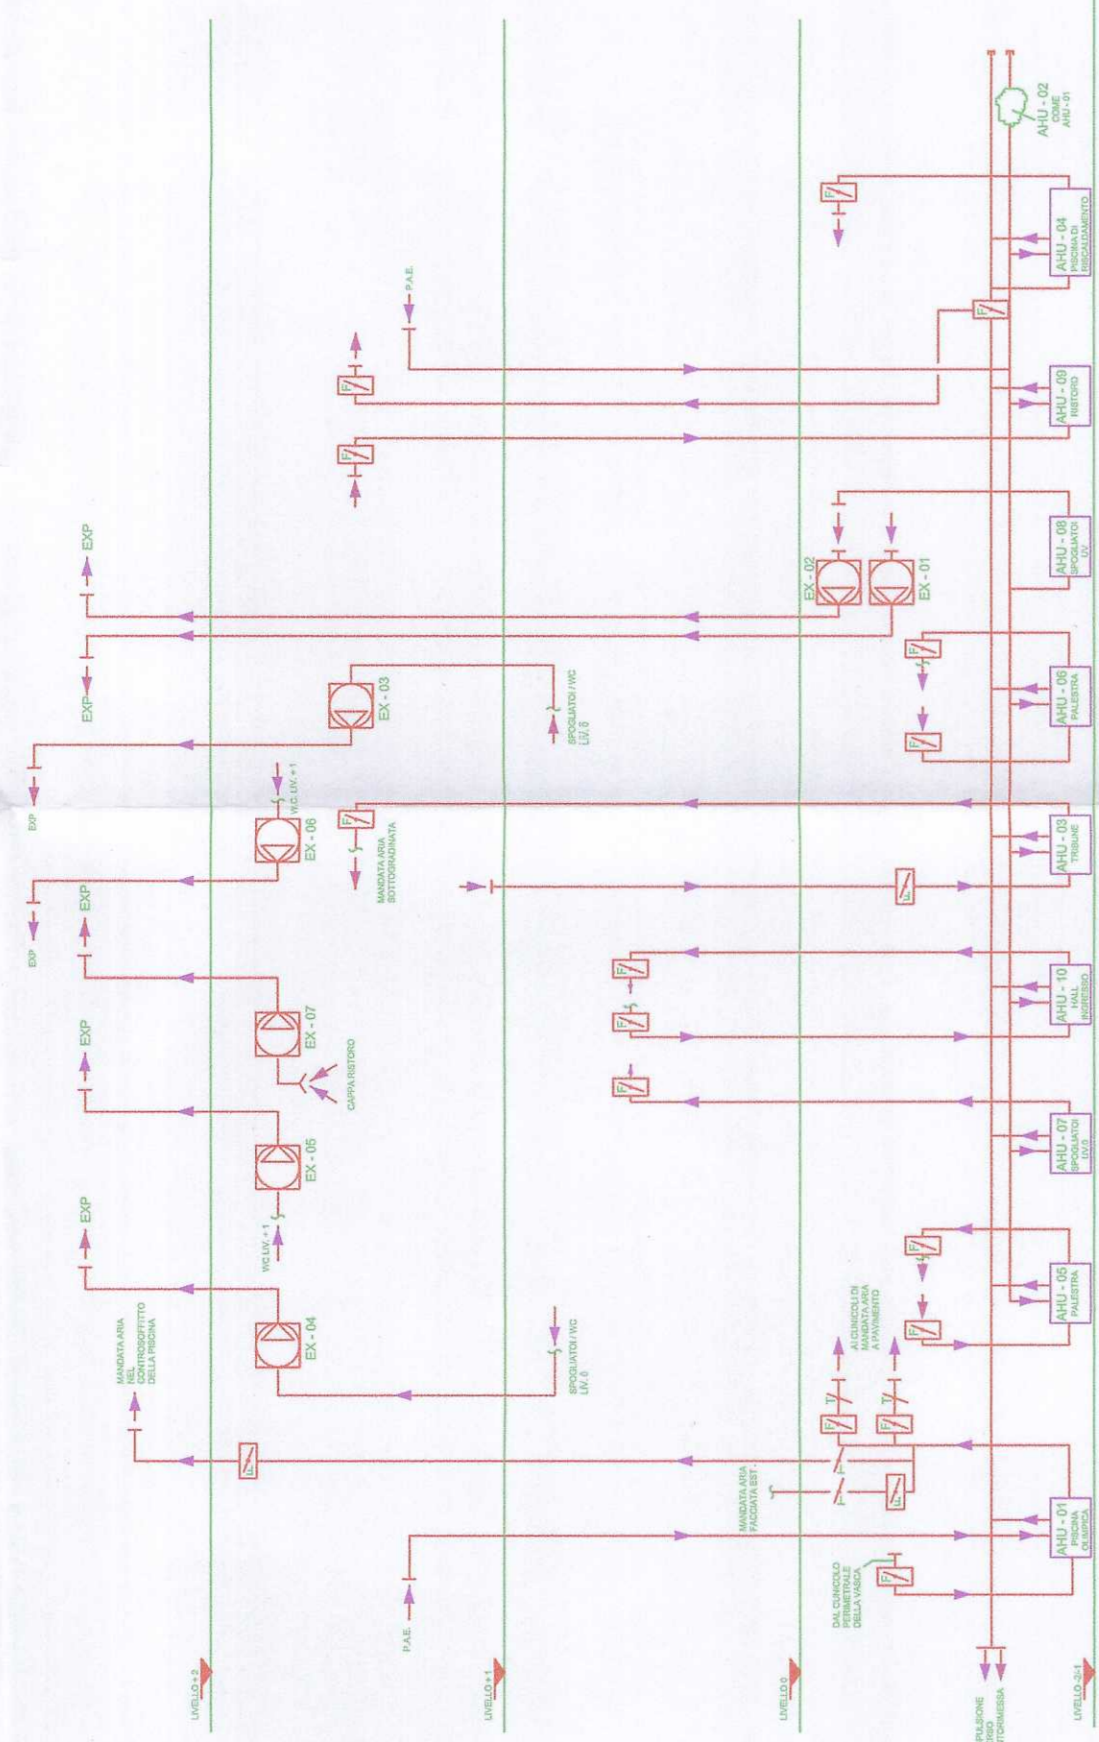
AHU - 02
COME
AHU - 01

AHU - 04
PISCINA DI
RISCALDAMENTO

P.A.E.

AHU - 09
RISTORO

AHU - 08
SPOGLIATOI
LIV.

EX - 02

EX - 01

EXP

EXP

EX - 03

SPOGLIATOI / WC
LIV. 0

AHU - 06
PALESTRA

EXP

W.C. LIV. + 1

EX - 06

MANDATA ARIA
SOTTOGRADINATA

AHU - 03
TRIBUNE

EXP

EXP

AHU - 10
HALL
INGRESSO

EXP

EX - 07

CAPPA RISTORO

EX - 05

AHU - 07
SPOGLIATOI
LIV.0

EXP

WC LIV. + 1

AHU - 05
PALESTRA

EX - 04

ALCUNICOLI DI
MANDATA ARIA
A PAVIMENTO

MANDATA ARIA
NEL
CONTROSOFFITTO
DELLA PISCINA

SPOGLIATOI / WC
LIV. 0

MANDATA ARIA
FACCIATA EST

AHU - 01
PISCINA
OLIMPICA

DAL CUNICOLO
PERIMETRALE
DELLA VASCA

P.A.E.

LIVELLO + 2

LIVELLO + 1

LIVELLO 0

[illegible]PULSIONE
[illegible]RISO
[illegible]UTORIMESSA

LIVELLO -2/-1